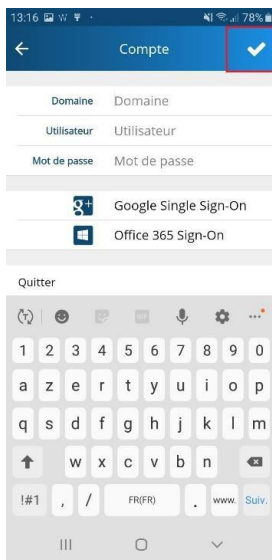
13:16 78%

Compte

Domaine Domaine
Utilisateur Utilisateur
Mot de passe Mot de passe

Google Single Sign-On
Office 365 Sign-On

Quitter

1 2 3 4 5 6 7 8 9 0
a z e r t y u i o p
q s d f g h j k l m
w x c v b n
!#1 , / FR(FR) . www. Suiv.